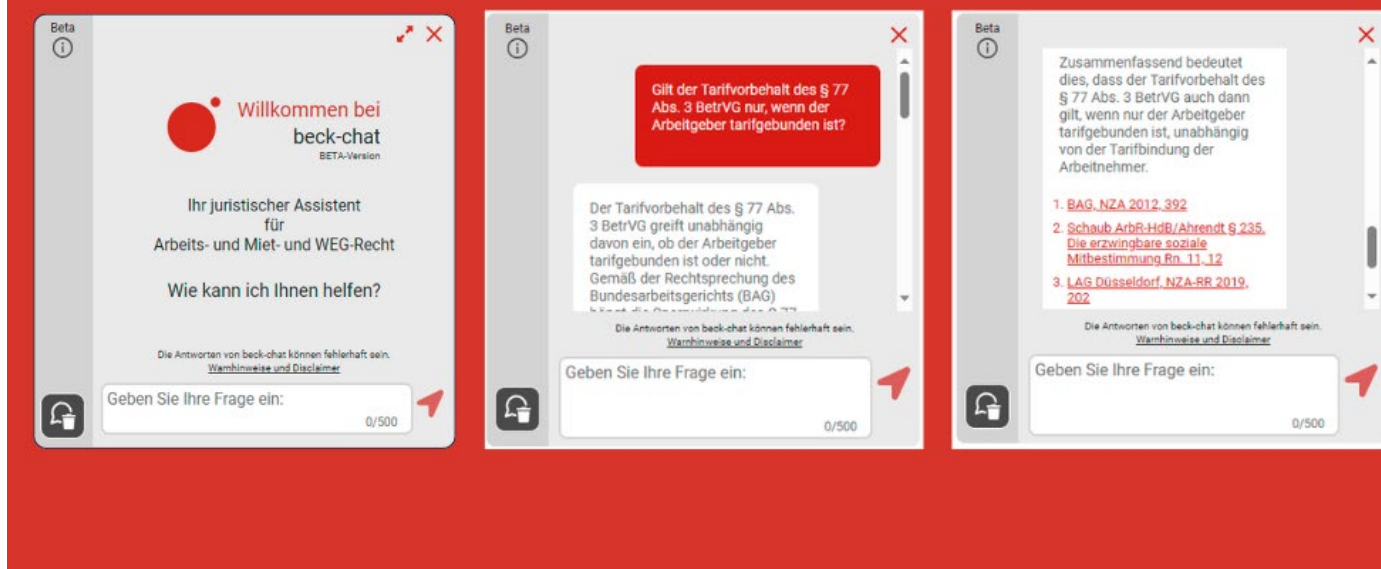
Beta

Willkommen bei
beck-chat
BETA-Version

Ihr juristischer Assistent
für
Arbeits- und Miet- und WEG-Recht

Wie kann ich Ihnen helfen?

Die Antworten von beck-chat können fehlerhaft sein.
Warnhinweise und Disclaimer

Geben Sie Ihre Frage ein:
0/500

Beta

Gilt der Tarifvorbehalt des § 77 Abs. 3 BetrVG nur, wenn der Arbeitgeber tarifgebunden ist?

Der Tarifvorbehalt des § 77 Abs. 3 BetrVG greift unabhängig davon ein, ob der Arbeitgeber tarifgebunden ist oder nicht. Gemäß der Rechtsprechung des Bundesarbeitsgerichts (BAG) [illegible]

Die Antworten von beck-chat können fehlerhaft sein.
Warnhinweise und Disclaimer

Geben Sie Ihre Frage ein:
0/500

Beta

Zusammenfassend bedeutet dies, dass der Tarifvorbehalt des § 77 Abs. 3 BetrVG auch dann gilt, wenn nur der Arbeitgeber tarifgebunden ist, unabhängig von der Tarifbindung der Arbeitnehmer.

1. BAG, NZA 2012, 392
2. Schaub ArbR-HdB/Ahrendt § 235. Die erzwingbare soziale Mitbestimmung Rn. 11, 12
3. LAG Düsseldorf, NZA-RR 2019, 202

Die Antworten von beck-chat können fehlerhaft sein.
Warnhinweise und Disclaimer

Geben Sie Ihre Frage ein:
0/500